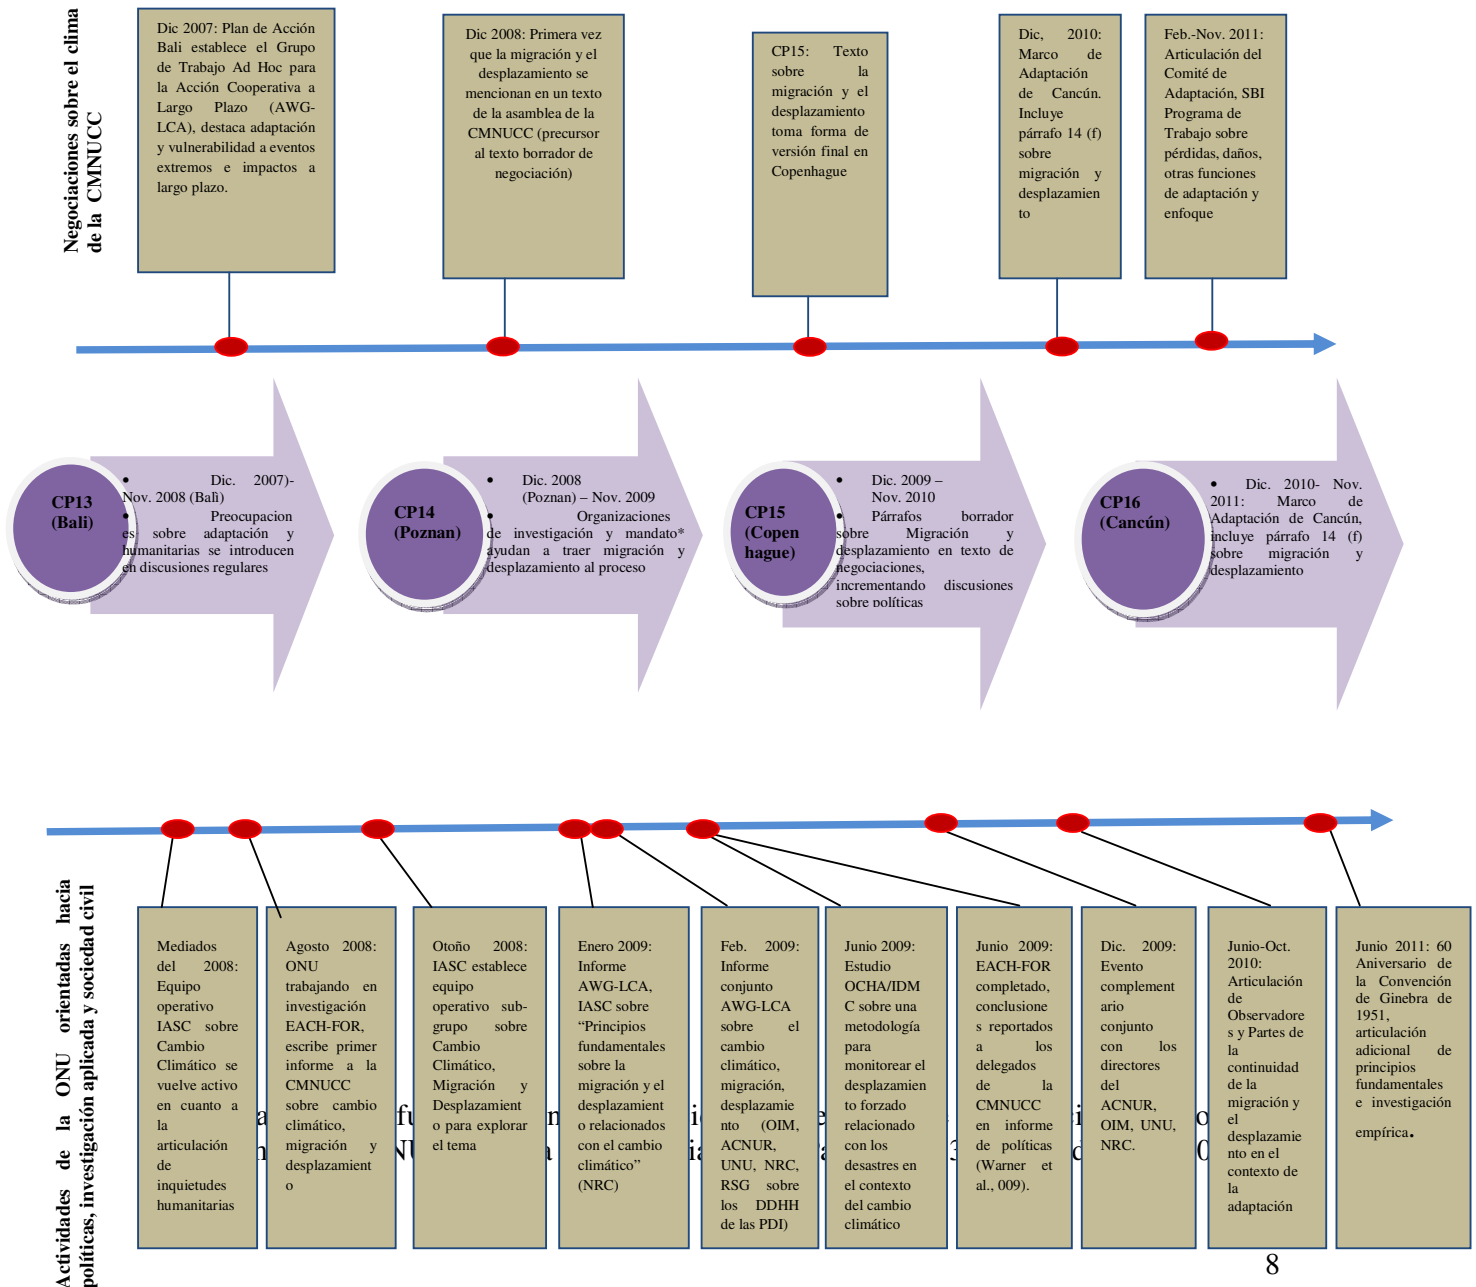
Negociaciones sobre el clima de la CMNUCC

Dic 2007: Plan de Acción Bali establece el Grupo de Trabajo Ad Hoc para la Acción Cooperativa a Largo Plazo (AWG-LCA), destaca adaptación y vulnerabilidad a eventos extremos e impactos a largo plazo.

Dic 2008: Primera vez que la migración y el desplazamiento se mencionan en un texto de la asamblea de la CMNUCC (precursor al texto borrador de negociación)

CP15: Texto sobre la migración y el desplazamiento toma forma de versión final en Copenhague

Dic, 2010: Marco de Adaptación de Cancún. Incluye párrafo 14 (f) sobre migración y desplazamiento

Feb.-Nov. 2011: Articulación del Comité de Adaptación, SBI Programa de Trabajo sobre pérdidas, daños, otras funciones de adaptación y enfoque

CP13 (Bali)

• Dic. 2007)- Nov. 2008 (Bali)
• Preocupaciones sobre adaptación y humanitarias se introducen en discusiones regulares

CP14 (Poznan)

• Dic. 2008 (Poznan) – Nov. 2009
• Organizaciones de investigación y mandato* ayudan a traer migración y desplazamiento al proceso

CP15 (Copenhague)

• Dic. 2009 – Nov. 2010
• Párrafos borrador sobre Migración y desplazamiento en texto de negociaciones, incrementando discusiones sobre políticas

CP16 (Cancún)

• Dic. 2010- Nov. 2011: Marco de Adaptación de Cancún, incluye párrafo 14 (f) sobre migración y desplazamiento

Actividades de la ONU orientadas hacia políticas, investigación aplicada y sociedad civil

Mediados del 2008: Equipo operativo IASC sobre Cambio Climático se vuelve activo en cuanto a la articulación de inquietudes humanitarias

Agosto 2008: ONU trabajando en investigación EACH-FOR, escribe primer informe a la CMNUCC sobre cambio climático, migración y desplazamiento

Otoño 2008: IASC establece equipo operativo sub-grupo sobre Cambio Climático, Migración y Desplazamiento o para explorar el tema

Enero 2009: Informe AWG-LCA, IASC sobre “Principios fundamentales sobre la migración y el desplazamiento o relacionados con el cambio climático” (NRC)

Feb. 2009: Informe conjunto AWG-LCA sobre el cambio climático, migración, desplazamiento (OIM, ACNUR, UNU, NRC, RSG sobre los DDHH de las PDI)

Junio 2009: Estudio OCHA/IDMC sobre una metodología para monitorear el desplazamiento forzado relacionado con los desastres en el contexto del cambio climático

Junio 2009: EACH-FOR completado, conclusiones reportados a los delegados de la CMNUCC en informe de políticas (Warner et al., 009).

Dic. 2009: Evento complementario conjunto con los directores del ACNUR, OIM, UNU, NRC.

Junio-Oct. 2010: Articulación de Observadores y Partes de la continuidad de la migración y el desplazamiento en el contexto de la adaptación

Junio 2011: 60 Aniversario de la Convención de Ginebra de 1951, articulación adicional de principios fundamentales e investigación empírica.

8